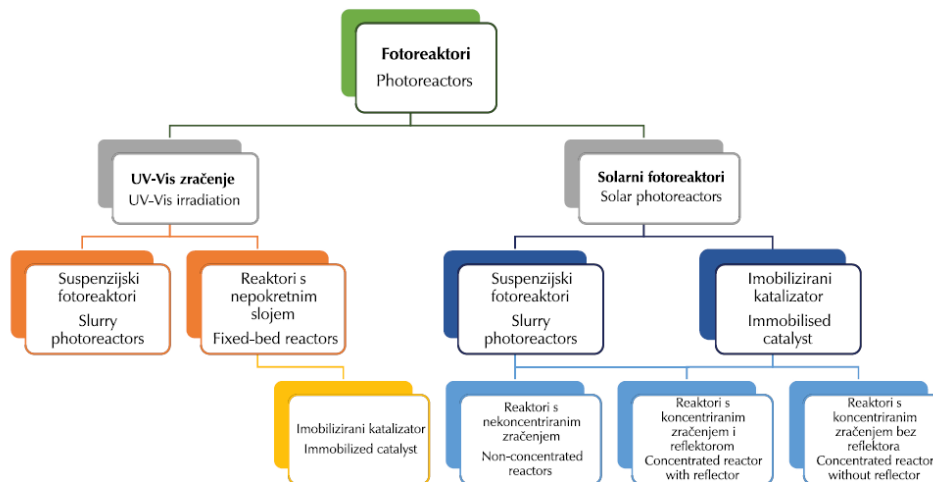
Fotoreaktori
Photoreactors

UV-Vis zračenje
UV-Vis irradiation

Solarni fotoreaktori
Solar photoreactors

Suspenzijski fotoreaktori
Slurry photoreactors

Reaktori s nepokretnim slojem
Fixed-bed reactors

Suspenzijski fotoreaktori
Slurry photoreactors

Imobilizirani katalizator
Immobilised catalyst

Imobilizirani katalizator
Immobilized catalyst

Reaktori s nekoncentriranim zračenjem
Non-concentrated reactors

Reaktori s koncentriranim zračenjem i reflektorom
Concentrated reactor with reflector

Reaktori s koncentriranim zračenjem bez reflektora
Concentrated reactor without reflector